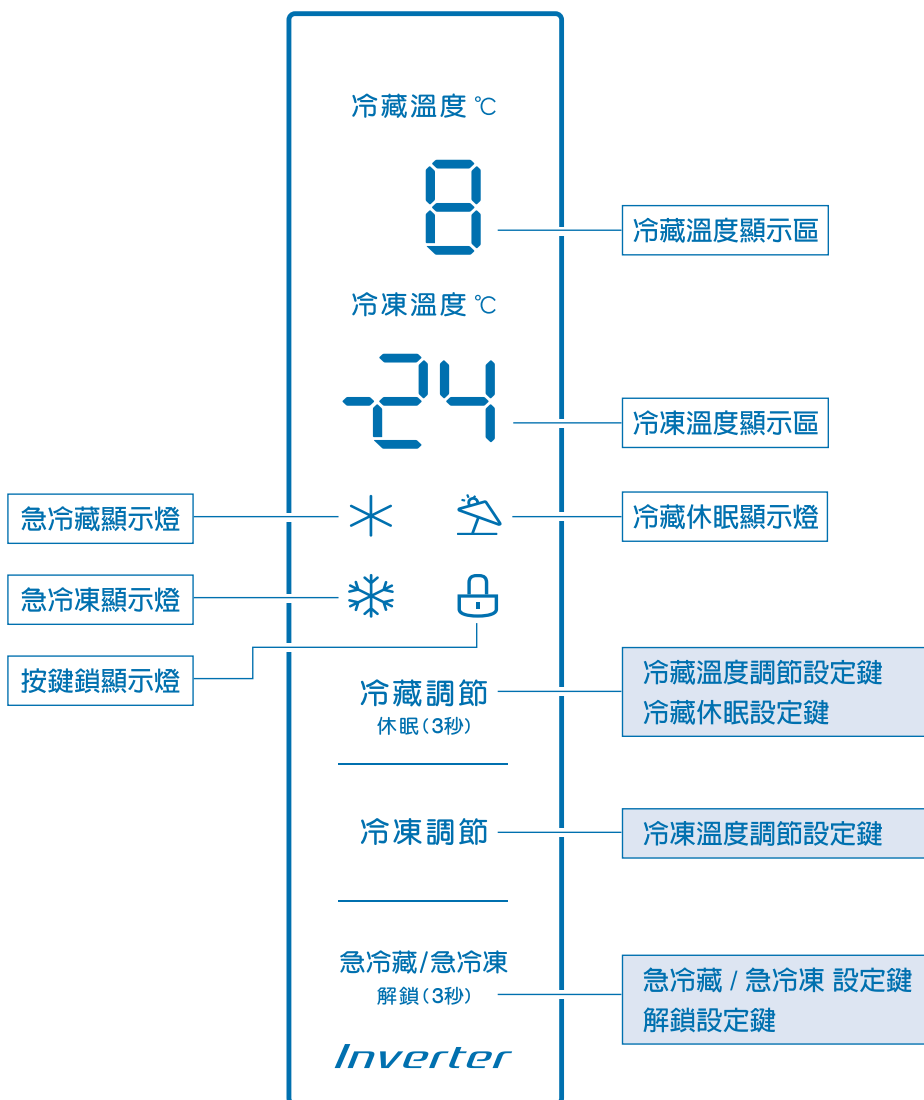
冷藏溫度 ℃

8

冷藏溫度顯示區

冷凍溫度 ℃

-24

冷凍溫度顯示區

急冷藏顯示燈

冷藏休眠顯示燈

急冷凍顯示燈

按鍵鎖顯示燈

冷藏調節
休眠(3秒)

冷藏溫度調節設定鍵
冷藏休眠設定鍵

冷凍調節

冷凍溫度調節設定鍵

急冷藏/急冷凍
解鎖(3秒)

急冷藏 / 急冷凍 設定鍵
解鎖設定鍵

Inverter